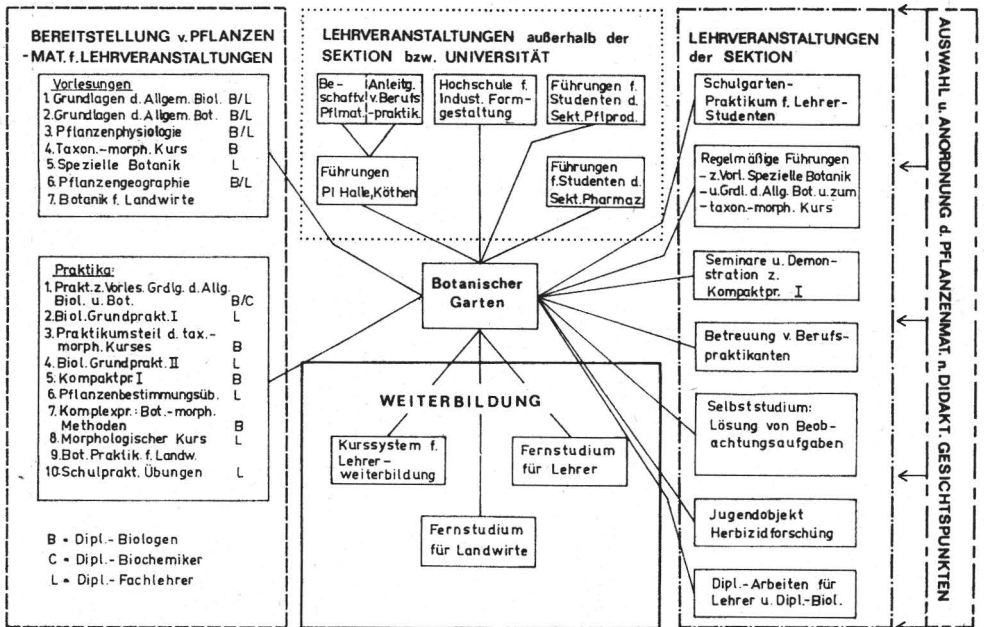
BEREITSTELLUNG v. PFLANZEN -MAT. f. LEHRVERANSTALTUNGEN

Vorlesungen
1. Grundlagen d. Allgem. Biol. B/L
2. Grundlagen d. Allgem. Bot. B/L
3. Pflanzenphysiologie B/L
4. Taxon.-morph. Kurs B
5. Spezielle Botanik L
6. Pflanzengeographie B/L
7. Botanik f. Landwirte

Praktika:
1. Prakt. z. Vorles. Grdlg. d. Allg. Biol. u. Bot. B/C
2. Biol. Grundprakt. I L
3. Praktikumsteil d. tax.-morph. Kurses B
4. Biol. Grundprakt. II L
5. Kompaktpr. I B
6. Pflanzenbestimmungsüb. L
7. Komplexpr.: Bot.-morph. Methoden B
8. Morphologischer Kurs L
9. Bot. Praktik. f. Landw.
10. Schulprakt. Übungen L

B - Dipl.-Biologen
C - Dipl.-Biochemiker
L - Dipl.-Fachlehrer

LEHRVERANSTALTUNGEN außerhalb der SEKTION bzw. UNIVERSITÄT

Beschaffg. Pflmat.

Anleitg. v. Berufspraktik.

Hochschule f. Indust. Formgestaltung

Führungen f. Studenten d. Sekt. Pflprod.

Führungen Pl Halle, Köthen

Führungen f. Studenten d. Sekt. Pharmaz.

Botanischer Garten

WEITERBILDUNG

Kurssystem f. Lehrerweiterbildung

Fernstudium für Lehrer

Fernstudium für Landwirte

LEHRVERANSTALTUNGEN der SEKTION

Schulgarten-Praktikum f. Lehrer-Studenten

Regelmäßige Führungen - z. Vorl. Spezielle Botanik - u. Grdl. d. Allg. Bot. u. zum - taxon.-morph. Kurs

Seminare u. Demonstration z. Kompaktpr. I

Betreuung v. Berufspraktikanten

Selbststudium: Lösung von Beobachtungsaufgaben

Jugendobjekt Herbizidforschung

Dipl.-Arbeiten für Lehrer u. Dipl.-Biol.

AUSWAHL u. ANORDNUNG d. PFLANZENMAT. n. DIDAKT. GESICHTSPUNKTEN